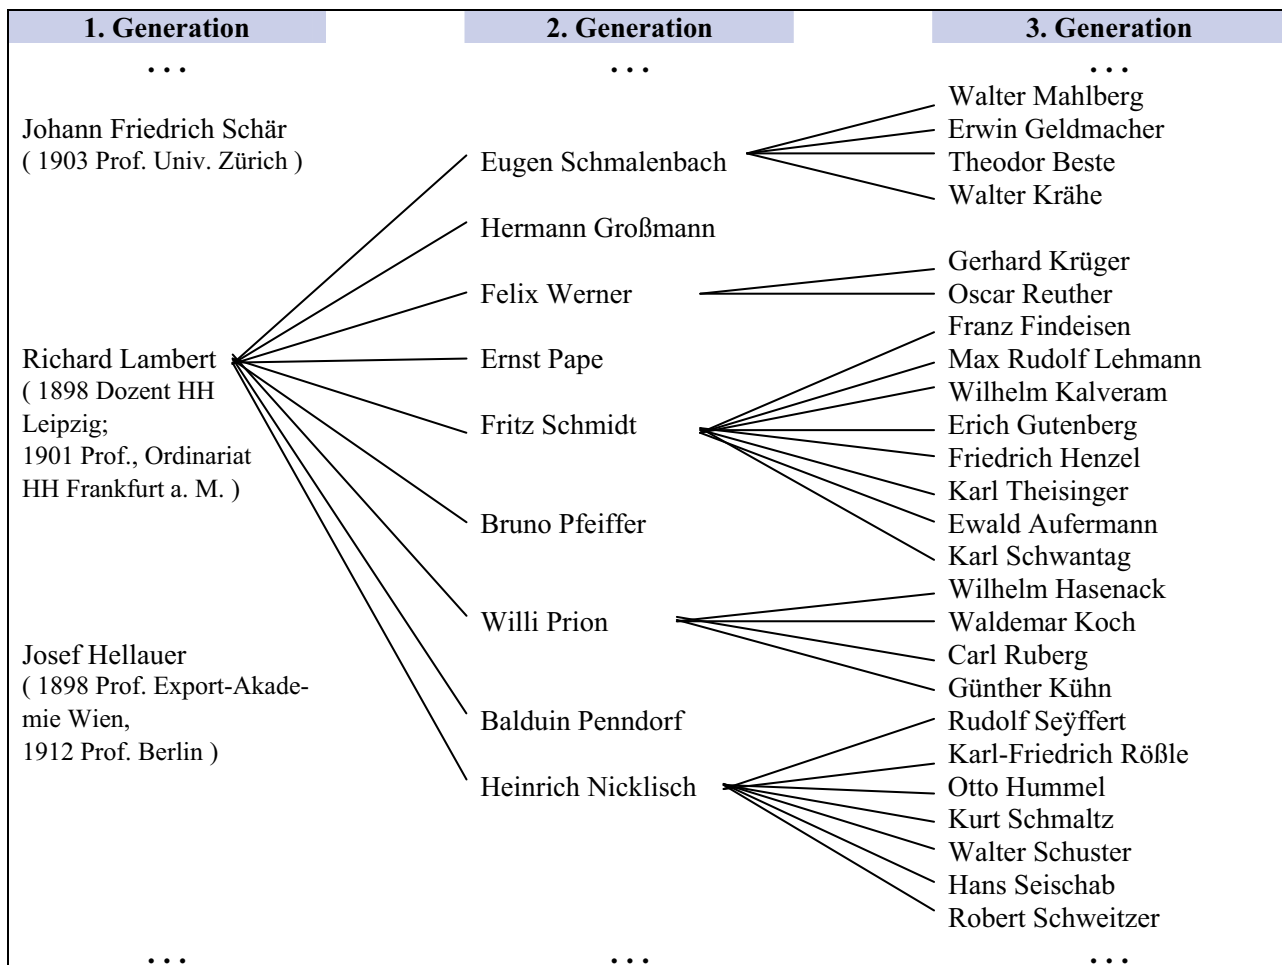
1. Generation

2. Generation

3. Generation

...

...

...

Johann Friedrich Schär
( 1903 Prof. Univ. Zürich )

Richard Lambert
( 1898 Dozent HH Leipzig;
1901 Prof., Ordinariat HH Frankfurt a. M. )

Josef Hellauer
( 1898 Prof. Export-Akademie Wien,
1912 Prof. Berlin )

Eugen Schmalenbach

Hermann Großmann

Felix Werner

Ernst Pape

Fritz Schmidt

Bruno Pfeiffer

Willi Prion

Balduin Penndorf

Heinrich Nicklisch

Walter Mahlberg
Erwin Geldmacher
Theodor Beste
Walter Krähe

Gerhard Krüger
Oscar Reuther

Franz Findeisen
Max Rudolf Lehmann
Wilhelm Kalveram
Erich Gutenberg
Friedrich Henzel
Karl Theisinger
Ewald Aufermann
Karl Schwantag

Wilhelm Hasenack
Waldemar Koch
Carl Ruberg
Günther Kühn

Rudolf Seÿffert
Karl-Friedrich Rößle
Otto Hummel
Kurt Schmaltz
Walter Schuster
Hans Seischab
Robert Schweitzer

...

...

...